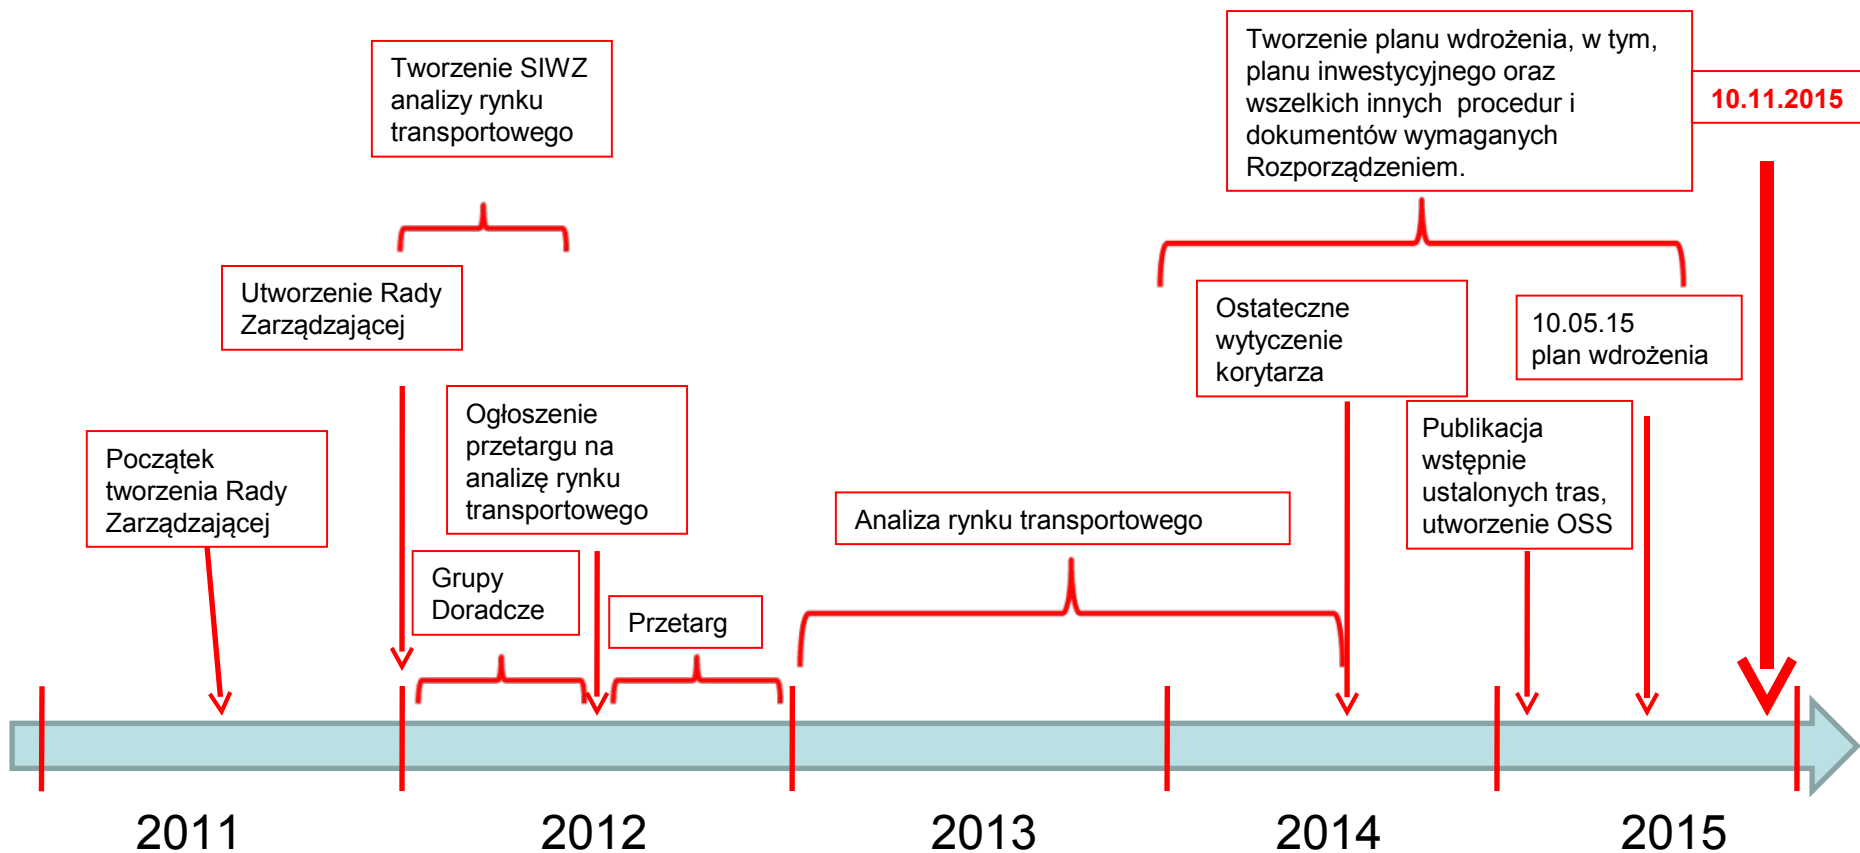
Tworzenie SIWZ analizy rynku transportowego

Tworzenie planu wdrożenia, w tym, planu inwestycyjnego oraz wszelkich innych procedur i dokumentów wymaganych Rozporządzeniem.

10.11.2015

Utworzenie Rady Zarządzającej

Ostateczne wytyczenie korytarza

10.05.15 plan wdrożenia

Ogłoszenie przetargu na analizę rynku transportowego

Publikacja wstępnie ustalonych tras, utworzenie OSS

Początek tworzenia Rady Zarządzającej

Analiza rynku transportowego

Grupy Doradcze

Przetarg

2011

2012

2013

2014

2015